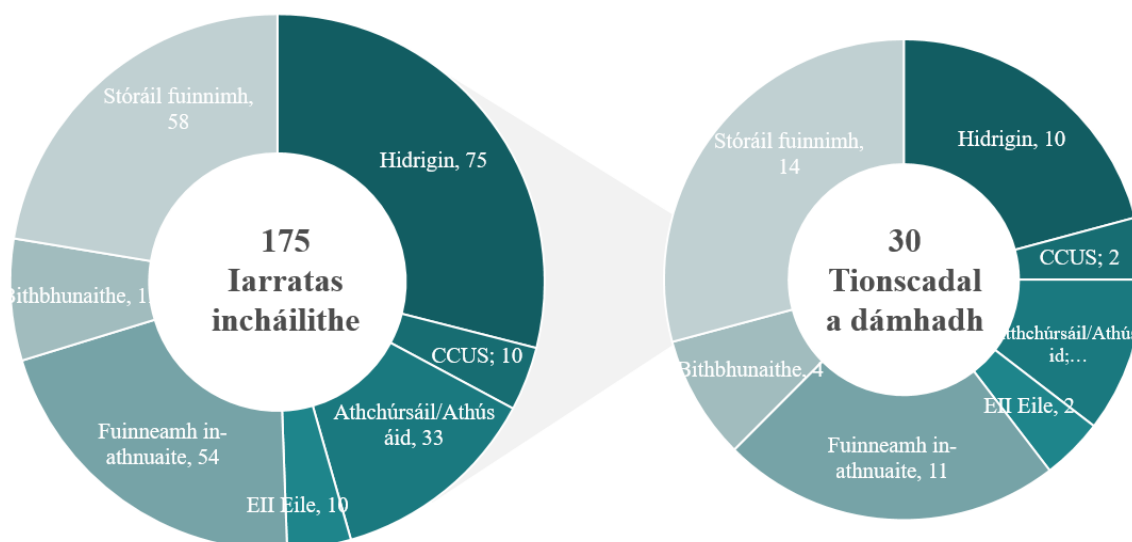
Stóráil fuinnimh, 58

Hidrigin, 75

175 Iarratas incháilithe

Bithbhunaithe, 1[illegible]

CCUS; 10

Athchúrsáil/Athúsáid, 33

Fuinneamh in-athnuaite, 54

EII Eile, 10

Stóráil fuinnimh, 14

Hidrigin, 10

30 Tionscadal a dámhadh

CCUS; 2

Athchúrsáil/Athúsid;…

Bithbhunaithe, 4

EII Eile, 2

Fuinneamh in-athnuaite, 11